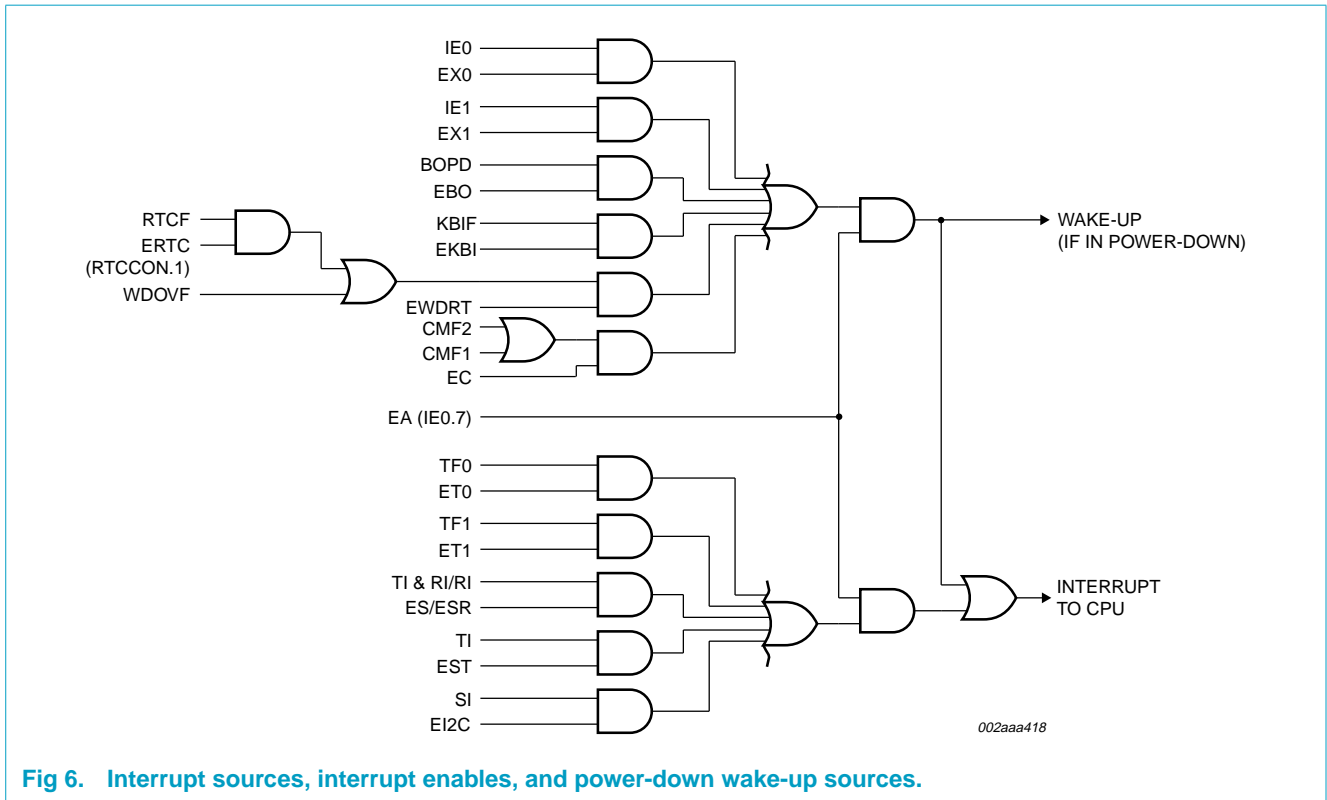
IE0
EX0
IE1
EX1
BOPD
EBO
RTCF
ERTC
(RTCCON.1)
KBIF
EKBI
WAKE-UP
(IF IN POWER-DOWN)
WDOVF
EWDRT
CMF2
CMF1
EC
EA (IE0.7)
TF0
ET0
TF1
ET1
TI & RI/RI
ES/ESR
INTERRUPT
TO CPU
TI
EST
SI
EI2C
002aaa418

Fig 6. Interrupt sources, interrupt enables, and power-down wake-up sources.